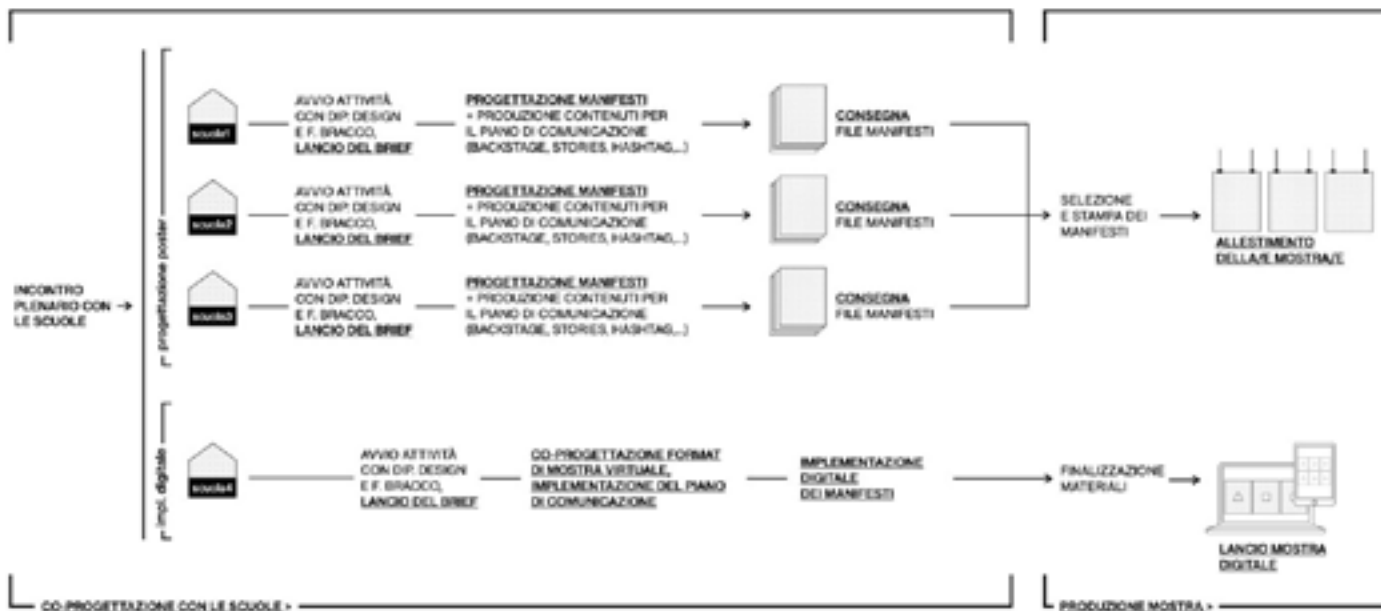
INCONTRO PLENARIO CON LE SCUOLE →

progettazione poster

scuola1

AVVIO ATTIVITÀ CON DIP. DESIGN E F. BRACCO, LANCIO DEL BRIEF

PROGETTAZIONE MANIFESTI + PRODUZIONE CONTENUTI PER IL PIANO DI COMUNICAZIONE (BACKSTAGE, STORIES, HASHTAG,...)

CONSEGNA FILE MANIFESTI

scuola2

AVVIO ATTIVITÀ CON DIP. DESIGN E F. BRACCO, LANCIO DEL BRIEF

PROGETTAZIONE MANIFESTI + PRODUZIONE CONTENUTI PER IL PIANO DI COMUNICAZIONE (BACKSTAGE, STORIES, HASHTAG,...)

CONSEGNA FILE MANIFESTI

scuola3

AVVIO ATTIVITÀ CON DIP. DESIGN E F. BRACCO, LANCIO DEL BRIEF

PROGETTAZIONE MANIFESTI + PRODUZIONE CONTENUTI PER IL PIANO DI COMUNICAZIONE (BACKSTAGE, STORIES, HASHTAG,...)

CONSEGNA FILE MANIFESTI

SELEZIONE E STAMPA DEI MANIFESTI

ALLESTIMENTO DELLA/E MOSTRA/E

impl. digitale

scuola4

AVVIO ATTIVITÀ CON DIP. DESIGN E F. BRACCO, LANCIO DEL BRIEF

CO-PROGETTAZIONE FORMAT DI MOSTRA VIRTUALE, IMPLEMENTAZIONE DEL PIANO DI COMUNICAZIONE

IMPLEMENTAZIONE DIGITALE DEI MANIFESTI

FINALIZZAZIONE MATERIALI

LANCIO MOSTRA DIGITALE

CO-PROGETTAZIONE CON LE SCUOLE >

PRODUZIONE MOSTRA >